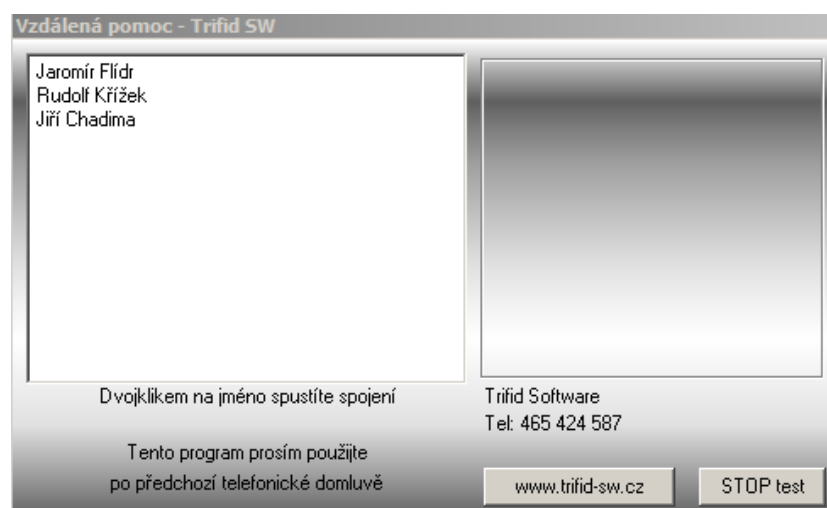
Vzdálená pomoc - Trifid SW

Jaromír Flídr
Rudolf Křížek
Jiří Chadima

Dvojklikem na jméno spustíte spojení

Tento program prosím použijte po předchozí telefonické domluvě

Trifid Software
Tel: 465 424 587

www.trifid-sw.cz

STOP test